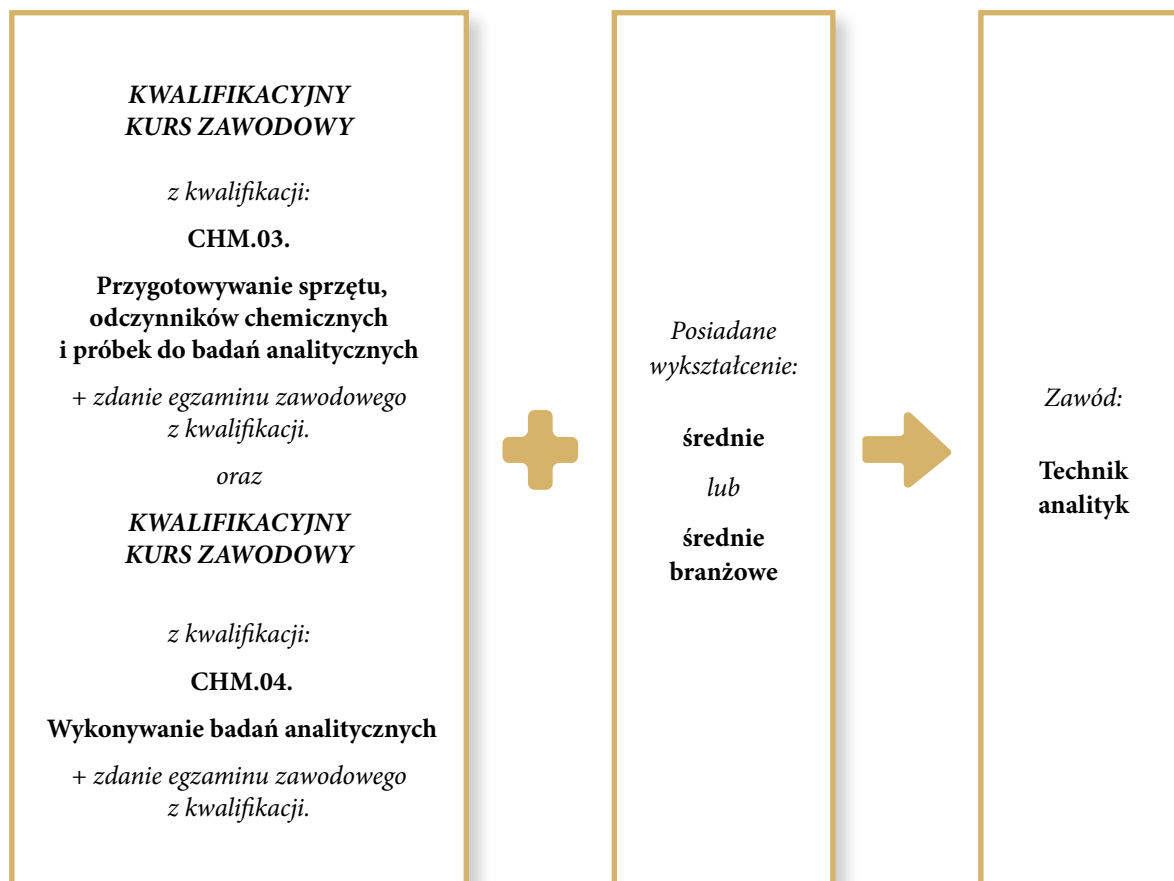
KWALIFIKACYJNY KURS ZAWODOWY

z kwalifikacji:

CHM.03.

Przygotowywanie sprzętu, odczynników chemicznych i próbek do badań analitycznych

+ zdanie egzaminu zawodowego z kwalifikacji.

oraz

KWALIFIKACYJNY KURS ZAWODOWY

z kwalifikacji:

CHM.04.

Wykonywanie badań analitycznych

+ zdanie egzaminu zawodowego z kwalifikacji.

Posiadane wykształcenie:

średnie

lub

średnie branżowe

Zawód:

Technik analityk